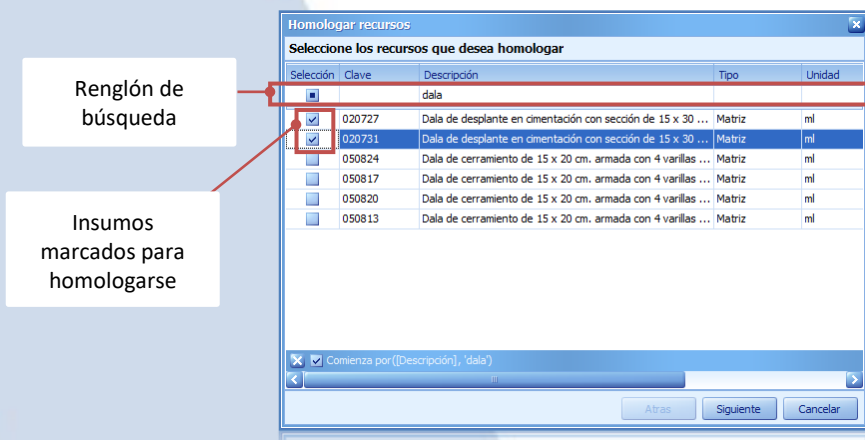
Renglón de búsqueda

Insumos marcados para homologarse

Homologar recursos

Seleccione los recursos que desea homologar

| Selección | Clave | Descripción | Tipo | Unidad |
|---|---|---|---|---|
| | | dala | | |
| | 020727 | Dala de desplante en cimentación con sección de 15 x 30 ... | Matriz | ml |
| | 020731 | Dala de desplante en cimentación con sección de 15 x 30 ... | Matriz | ml |
| | 050824 | Dala de cerramiento de 15 x 20 cm. armada con 4 varillas ... | Matriz | ml |
| | 050817 | Dala de cerramiento de 15 x 20 cm. armada con 4 varillas ... | Matriz | ml |
| | 050820 | Dala de cerramiento de 15 x 20 cm. armada con 4 varillas ... | Matriz | ml |
| | 050813 | Dala de cerramiento de 15 x 20 cm. armada con 4 varillas ... | Matriz | ml |

Comienza por([Descripción], 'dala')

Atras Siguiente Cancelar